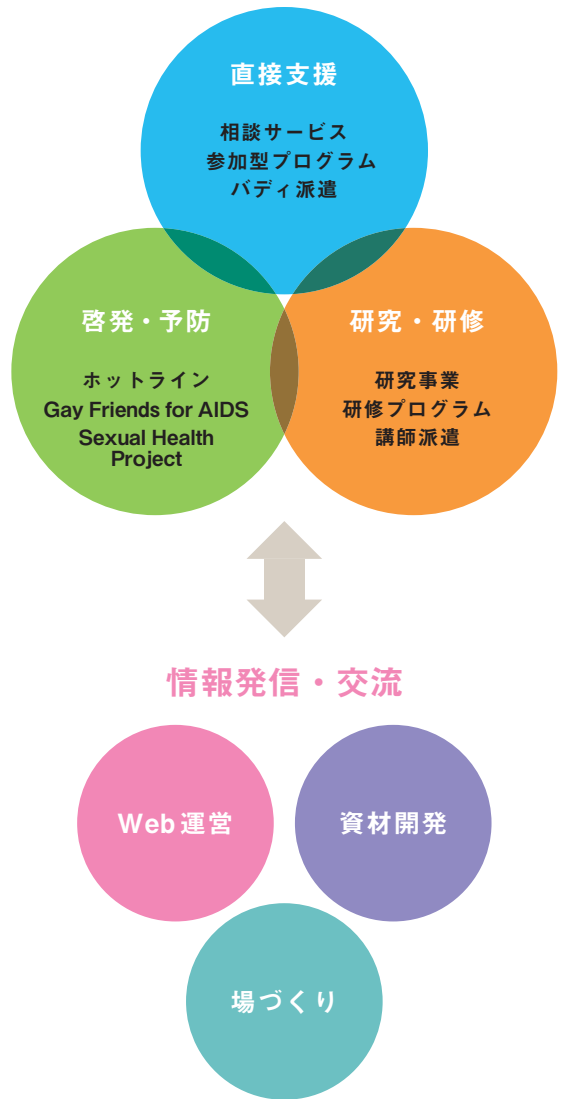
直接支援

相談サービス
参加型プログラム
バディ派遣

啓発・予防

ホットライン
Gay Friends for AIDS
Sexual Health Project

研究・研修

研究事業
研修プログラム
講師派遣

情報発信・交流

Web運営

資材開発

場づくり